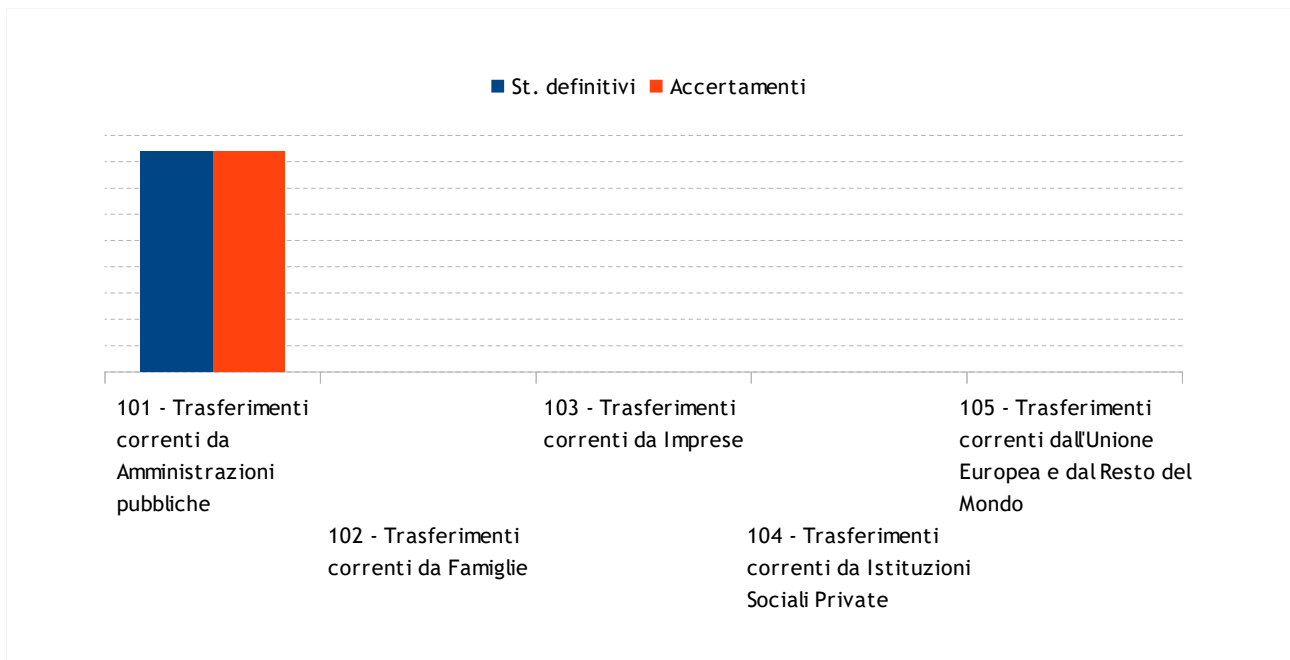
St. definitivi Accertamenti

101 - Trasferimenti correnti da Amministrazioni pubbliche

102 - Trasferimenti correnti da Famiglie

103 - Trasferimenti correnti da Imprese

104 - Trasferimenti correnti da Istituzioni Sociali Private

105 - Trasferimenti correnti dall'Unione Europea e dal Resto del Mondo